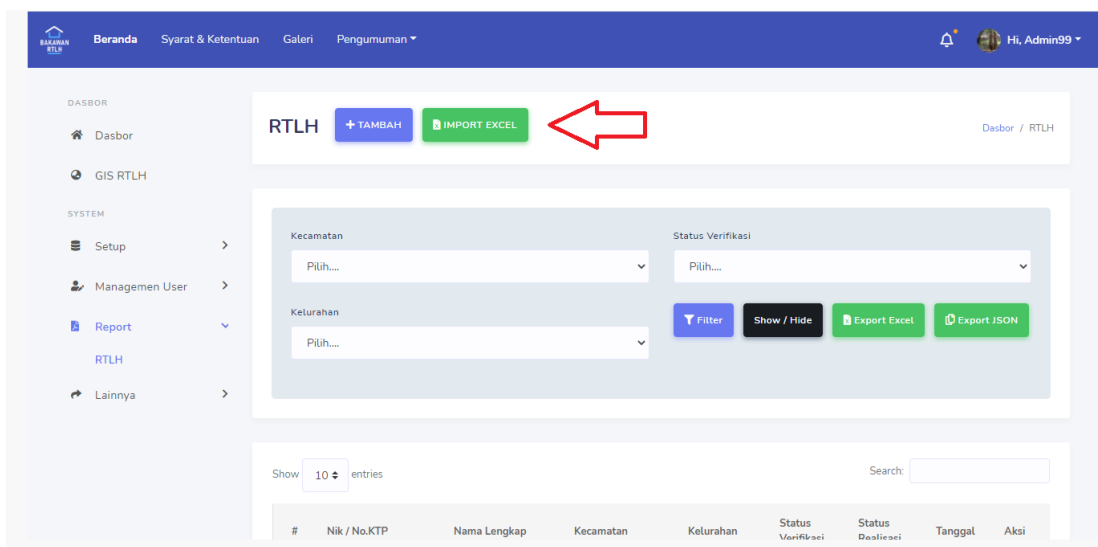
BAKAWAN RTLH

Beranda Syarat & Ketentuan Galeri Pengumuman

Hi, Admin99

DASBOR

Dasbor

GIS RTLH

SYSTEM

Setup

Managemen User

Report

RTLH

Lainnya

RTLH + TAMBAH IMPORT EXCEL

Dasbor / RTLH

Kecamatan
Pilih....

Status Verifikasi
Pilih....

Kelurahan
Pilih....

Filter Show / Hide Export Excel Export JSON

Show 10 entries

Search:

| # | Nik / No.KTP | Nama Lengkap | Kecamatan | Kelurahan | Status Verifikasi | Status Realisasi | Tanggal | Aksi |
|---|---|---|---|---|---|---|---|---|